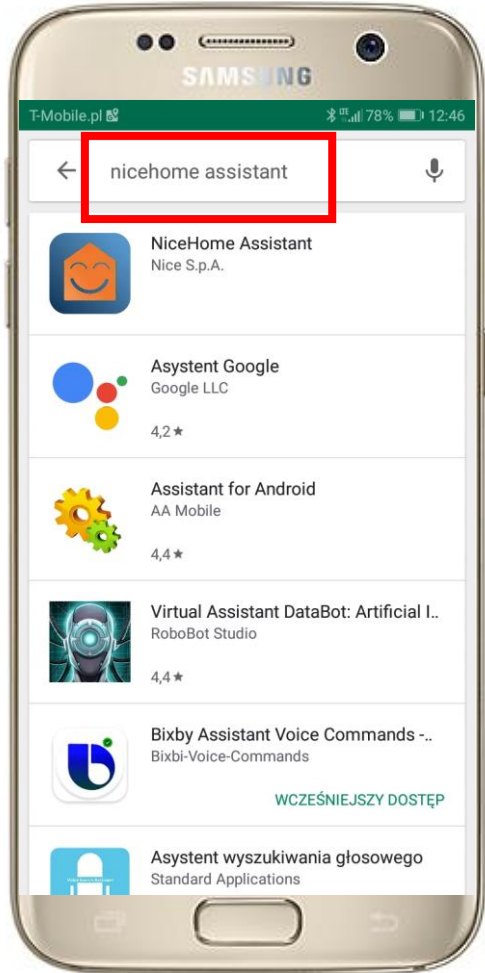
SAMSUNG

T-Mobile.pl 78% 12:46

nicehome assistant

NiceHome Assistant
Nice S.p.A.

Asystent Google
Google LLC
4,2★

Assistant for Android
AA Mobile
4,4★

Virtual Assistant DataBot: Artificial I..
RoboBot Studio
4,4★

Bixby Assistant Voice Commands -..
Bixbi-Voice-Commands
WCZEŚNIEJSZY DOSTĘP

Asystent wyszukiwania głosowego
Standard Applications